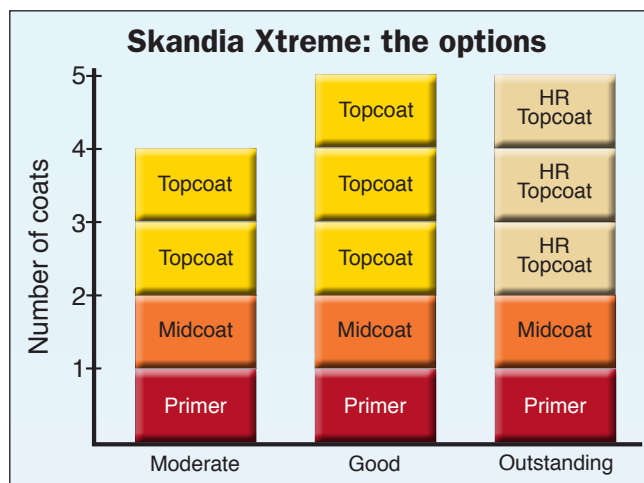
Skandia Xtreme: the options

Number of coats

5
4
3
2
1

Topcoat
Topcoat
Midcoat
Primer

Topcoat
Topcoat
Topcoat
Midcoat
Primer

HR Topcoat
HR Topcoat
HR Topcoat
Midcoat
Primer

Moderate
Good
Outstanding